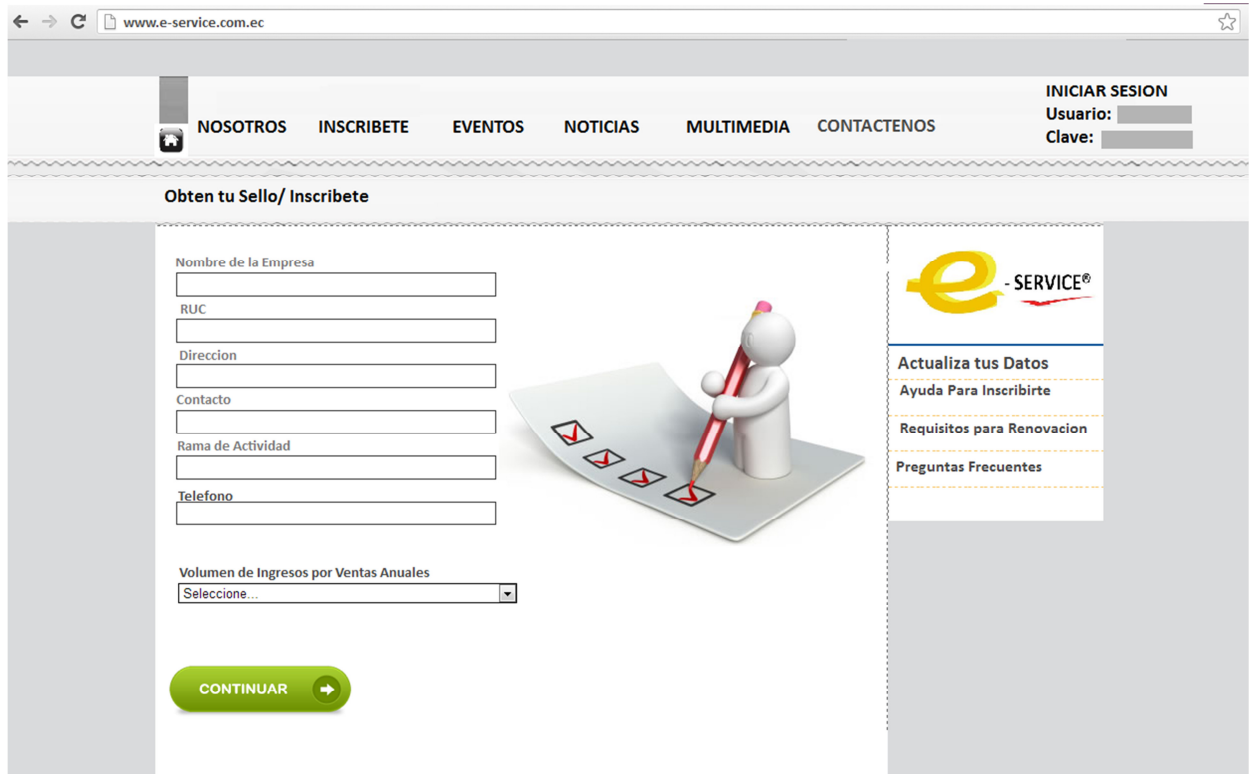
www.e-service.com.ec

NOSOTROS INSCRIBETE EVENTOS NOTICIAS MULTIMEDIA CONTACTENOS

INICIAR SESION
Usuario:
Clave:

Obten tu Sello/ Inscribete

Nombre de la Empresa

RUC

Direccion

Contacto

Rama de Actividad

Telefono

Volumen de Ingresos por Ventas Anuales
Seleccione...

CONTINUAR

e - SERVICE®

Actualiza tus Datos
Ayuda Para Inscribirte
Requisitos para Renovacion
Preguntas Frecuentes